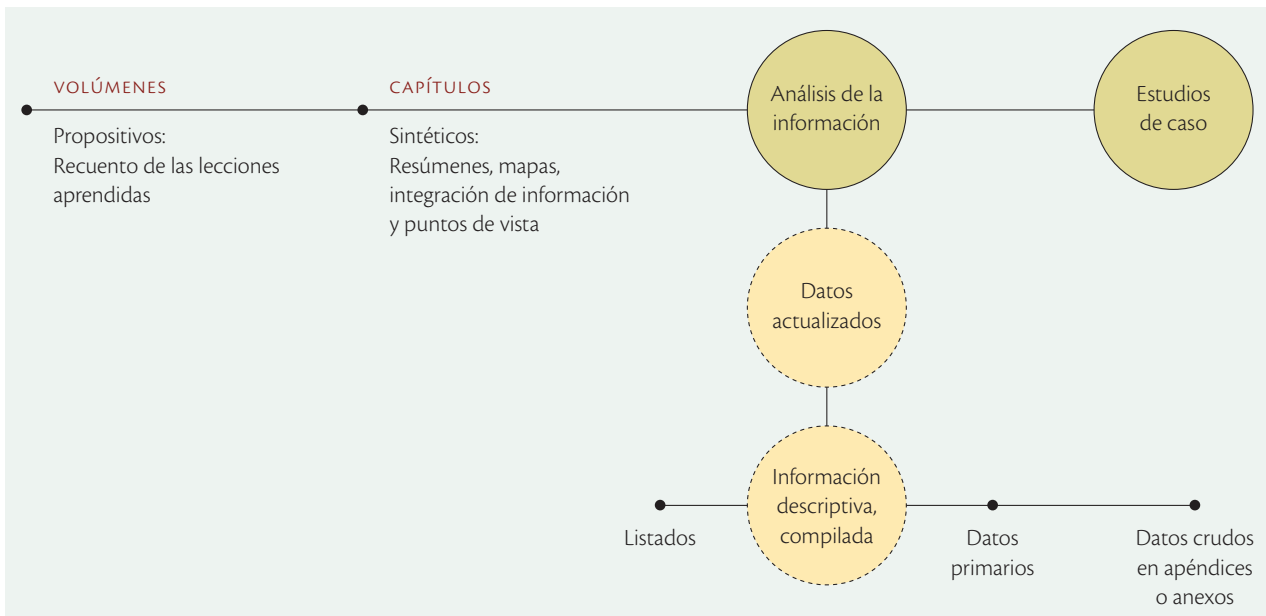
VOLÚMENES

Propositivos:
Recuento de las lecciones aprendidas

CAPÍTULOS

Sintéticos:
Resúmenes, mapas, integración de información y puntos de vista

Análisis de la información

Estudios de caso

Datos actualizados

Información descriptiva, compilada

Listados

Datos primarios

Datos crudos en apéndices o anexos